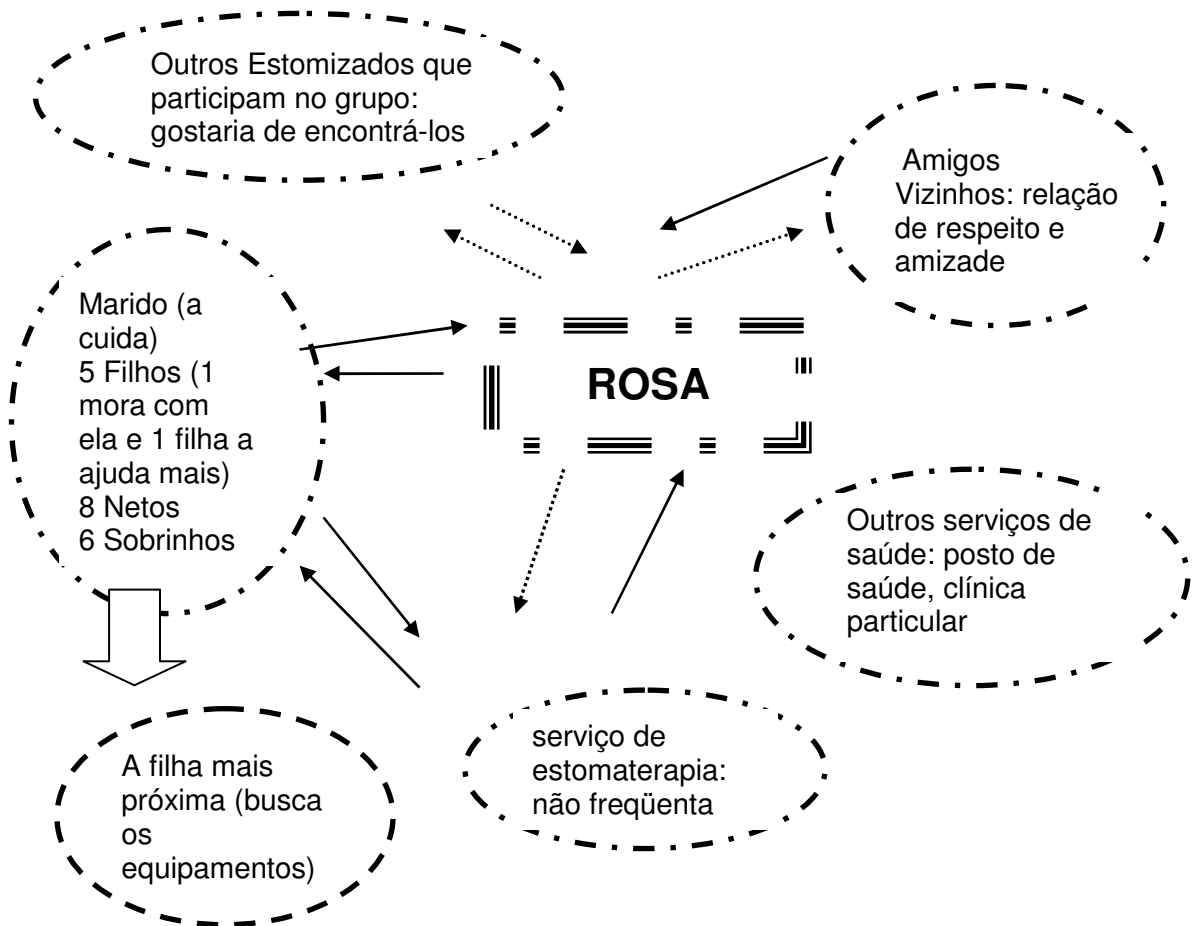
Outros Estomizados que participam no grupo: gostaria de encontrá-los

Amigos
Vizinhos: relação de respeito e amizade

Marido (a cuida)
5 Filhos (1 mora com ela e 1 filha a ajuda mais)
8 Netos
6 Sobrinhos

ROSA

Outros serviços de saúde: posto de saúde, clínica particular

A filha mais próxima (busca os equipamentos)

serviço de estomaterapia: não freqüenta